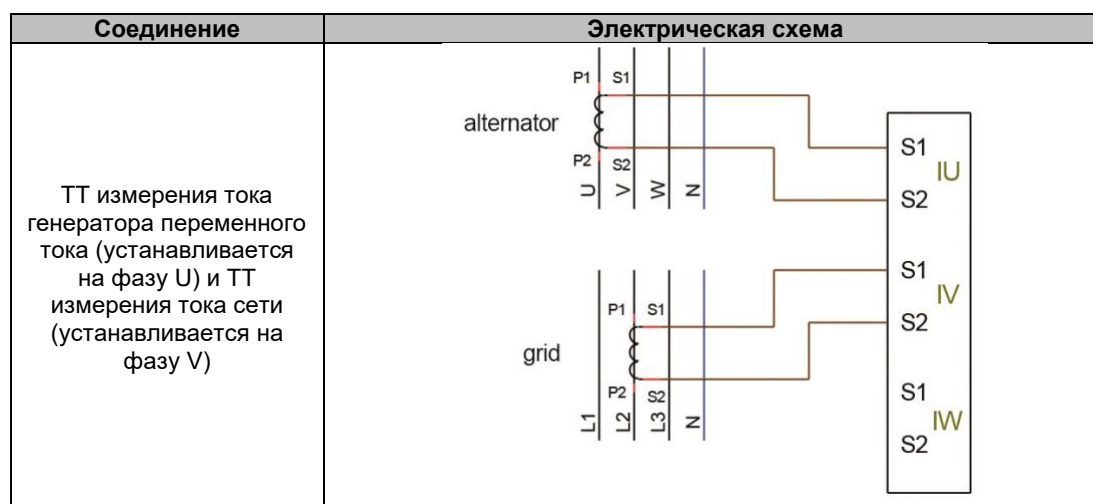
| Соединение | Электрическая схема |
|---|---|
| ТТ измерения тока генератора переменного тока (устанавливается на фазу U) и ТТ измерения тока сети (устанавливается на фазу V) | P1 S1 alternator P2 S2 U V W N S1 IU S2 S1 IV S2 P1 S1 grid P2 S2 L1 L2 L3 N S1 IW S2 |